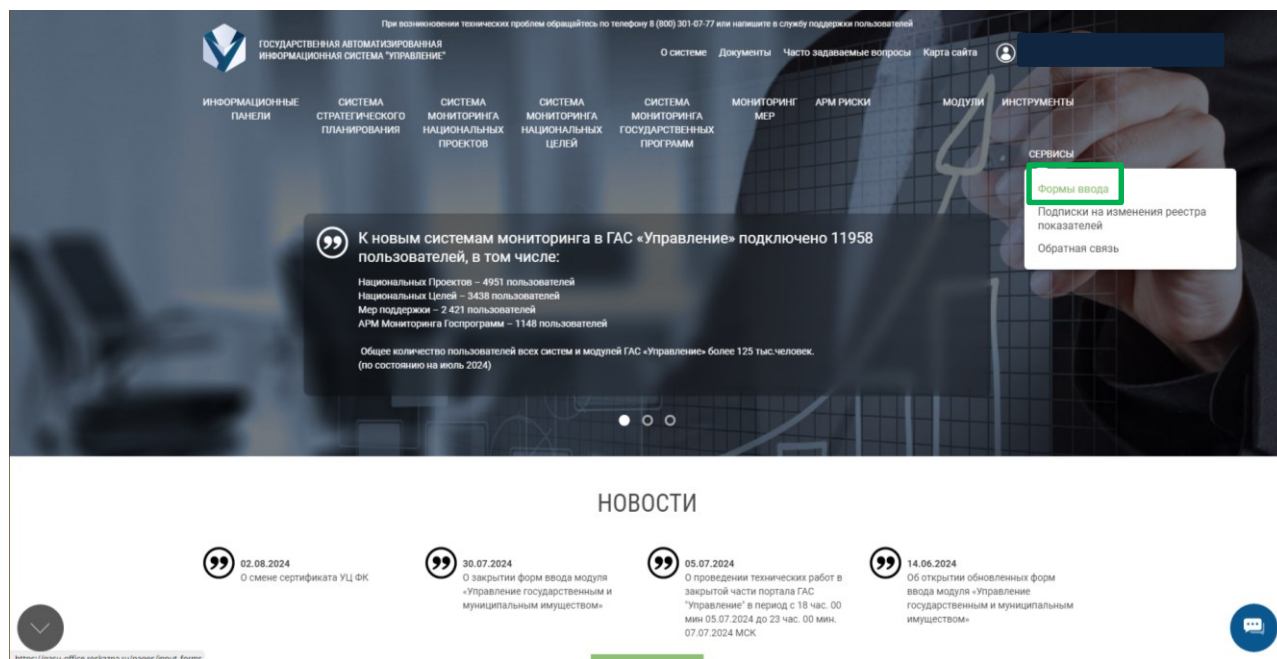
При возникновении технических проблем обращайтесь по телефону 8 (800) 301-07-77 или напишите в службу поддержки пользователей

ГОСУДАРСТВЕННАЯ АВТОМАТИЗИРОВАННАЯ ИНФОРМАЦИОННАЯ СИСТЕМА "УПРАВЛЕНИЕ"

О системе Документы Часто задаваемые вопросы Карта сайта

ИНФОРМАЦИОННЫЕ ПАНЕЛИ
СИСТЕМА СТРАТЕГИЧЕСКОГО ПЛАНИРОВАНИЯ
СИСТЕМА МОНИТОРИНГА НАЦИОНАЛЬНЫХ ПРОЕКТОВ
СИСТЕМА МОНИТОРИНГА НАЦИОНАЛЬНЫХ ЦЕЛЕЙ
СИСТЕМА МОНИТОРИНГА ГОСУДАРСТВЕННЫХ ПРОГРАММ
МОНИТОРИНГ МЕР
АРМ РИСКИ
МОДУЛИ
ИНСТРУМЕНТЫ

СЕРВИСЫ
Формы ввода
Подписки на изменения реестра показателей
Обратная связь

К новым системам мониторинга в ГАС «Управление» подключено 11958 пользователей, в том числе:

Национальных Проектов – 4951 пользователей
Национальных Целей – 3438 пользователей
Мер поддержки – 2 421 пользователей
АРМ Мониторинга Госпрограмм – 1148 пользователей

Общее количество пользователей всех систем и модулей ГАС «Управление» более 125 тыс.человек.
(по состоянию на июль 2024)

НОВОСТИ

02.08.2024
О смене сертификата УЦ ФК

30.07.2024
О закрытии форм ввода модуля «Управление государственным и муниципальным имуществом»

05.07.2024
О проведении технических работ в закрытой части портала ГАС "Управление" в период с 18 час. 00 мин 05.07.2024 до 23 час. 00 мин. 07.07.2024 МСК

14.06.2024
Об открытии обновленных форм ввода модуля «Управление государственным и муниципальным имуществом»

https://gasu-office.roskazna.ru/pages/input-forms